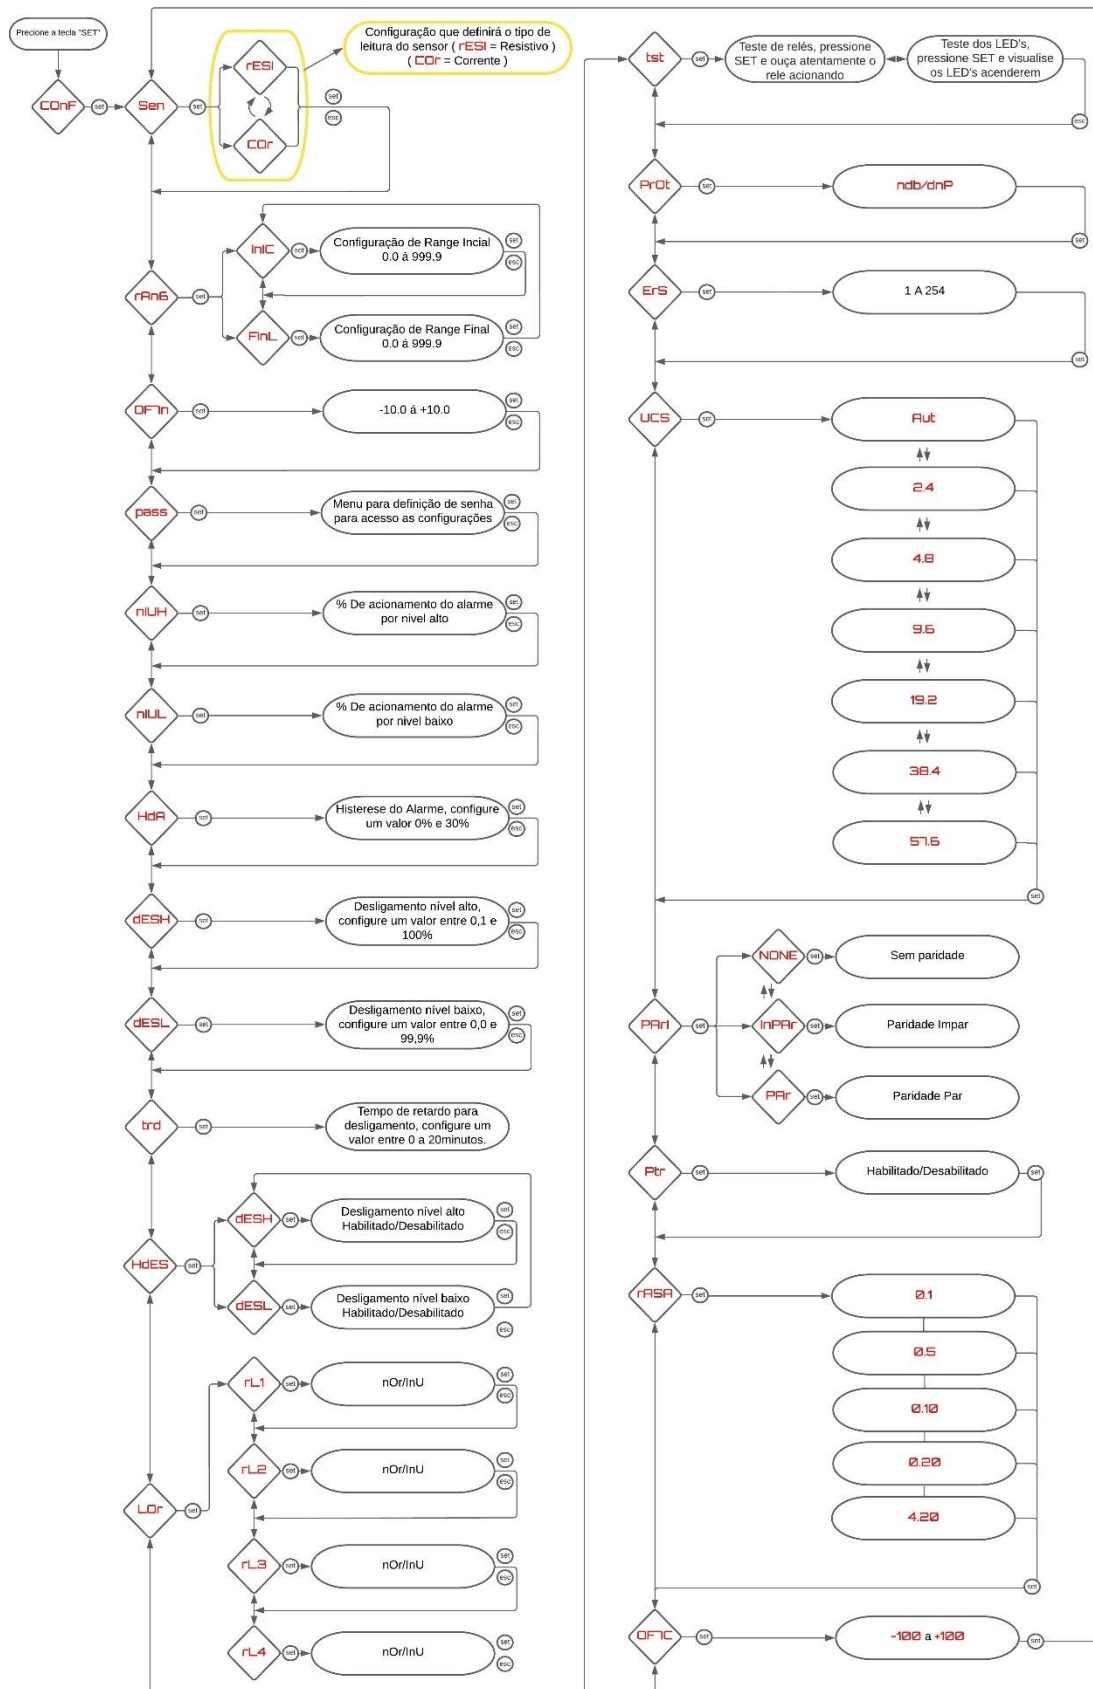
Precione a tecla "SET"

COnF set Sen set

rESI

COr

Configuração que definirá o tipo de leitura do sensor ( rESI = Resistivo ) ( COr = Corrente )

set esc

rAn6 set

InIC set Configuração de Range Incial 0.0 á 999.9 set esc

FInL set Configuração de Range Final 0.0 á 999.9 set esc

OF7n set -10.0 á +10.0 set esc

pass set Menu para definição de senha para acesso as configurações set esc

nIUH set % De acionamento do alarme por nivel alto set esc

nIUL set % De acionamento do alarme por nivel baixo set esc

HdA set Histerese do Alarme, configure um valor 0% e 30% set esc

dESH set Desligamento nível alto, configure um valor entre 0,1 e 100% set esc

dESL set Desligamento nível baixo, configure um valor entre 0,0 e 99,9% set esc

trd set Tempo de retardo para desligamento, configure um valor entre 0 a 20minutos.

HdES set

dESH set Desligamento nível alto Habilitado/Desabilitado set esc

dESL set Desligamento nível baixo Habilitado/Desabilitado set esc

LOr set

rL1 set nOr/InU set esc

rL2 set nOr/InU set esc

rL3 set nOr/InU set esc

rL4 set nOr/InU set esc

tst set Teste de relés, pressione SET e ouça atentamente o rele acionando Teste dos LED's, pressione SET e visualise os LED's acenderem esc

PrOt set ndb/dnP set

ErS set 1 A 254 set

UCS set Aut 2.4 4.8 9.6 19.2 38.4 57.6 set

PArI set

NONE set Sem paridade

InPAr set Paridade Impar

PAr set Paridade Par

Ptr set Habilitado/Desabilitado set

rASA set 0.1 0.5 0.10 0.20 4.20 set

OF7C set -100 a +100 set